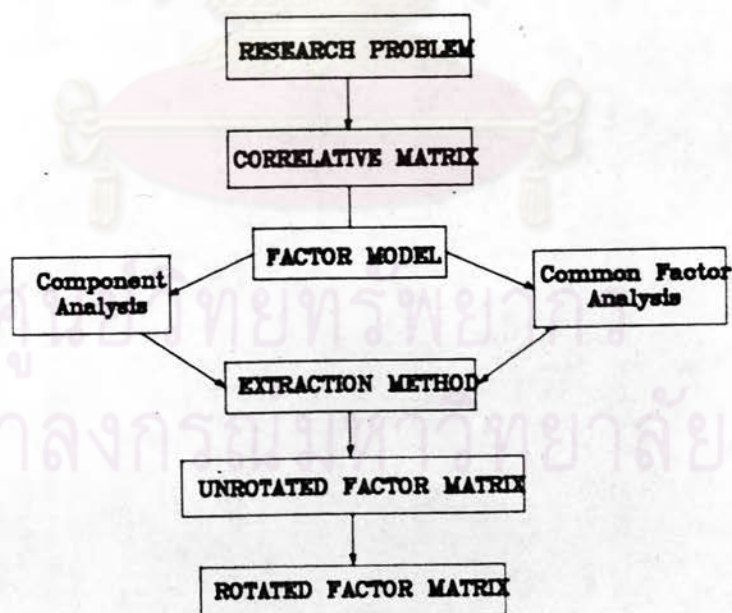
RESEARCH PROBLEM

CORRELATIVE MATRIX

FACTOR MODEL

Component Analysis

Common Factor Analysis

EXTRACTION METHOD

UNROTATED FACTOR MATRIX

ROTATED FACTOR MATRIX

ศูนย์วิทยทรัพยากร
จุฬาลงกรณ์มหาวิทยาลัย